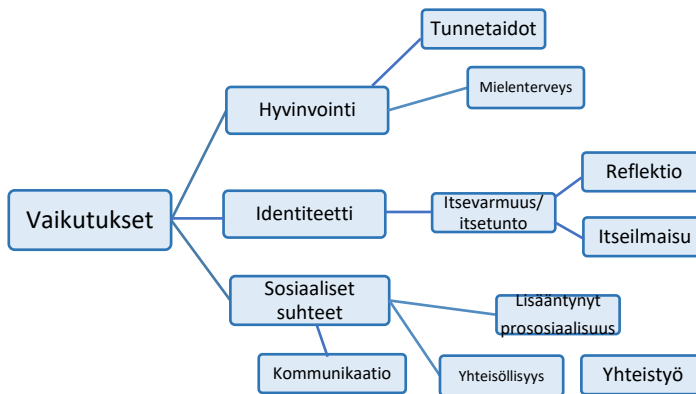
Vaikutukset

Hyvinvointi

Tunnetaidot

Mielenterveys

Identiteetti

Itsevarmuus/ itsetunto

Reflektio

Itseilmaisu

Sosiaaliset suhteet

Lisääntynyt prososiaalisuus

Kommunikaatio

Yhteisöllisyys

Yhteistyö